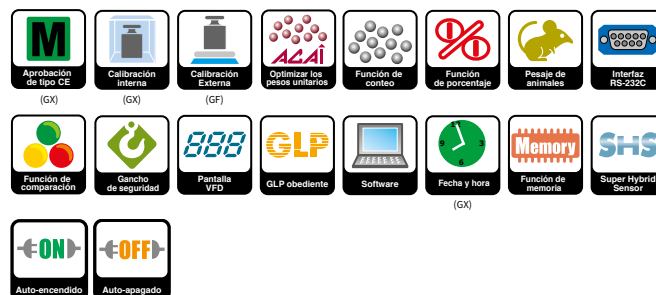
M
Aprobación de tipo CE
(GX)

Calibración interna
(GX)

Calibración Externa
(GF)

ACAI
Optimizar los pesos unitarios

Función de conteo

Función de porcentaje

Pesaje de animales

Interfaz RS-232C

Función de comparación

Gancho de seguridad

888
Pantalla VFD

GLP
GLP obediente

Software

12 3 6 9
Fecha y hora
(GX)

Memory
Función de memoria

SHS
Super Hybrid Sensor

ON
Auto-encendido

OFF
Auto-apagado